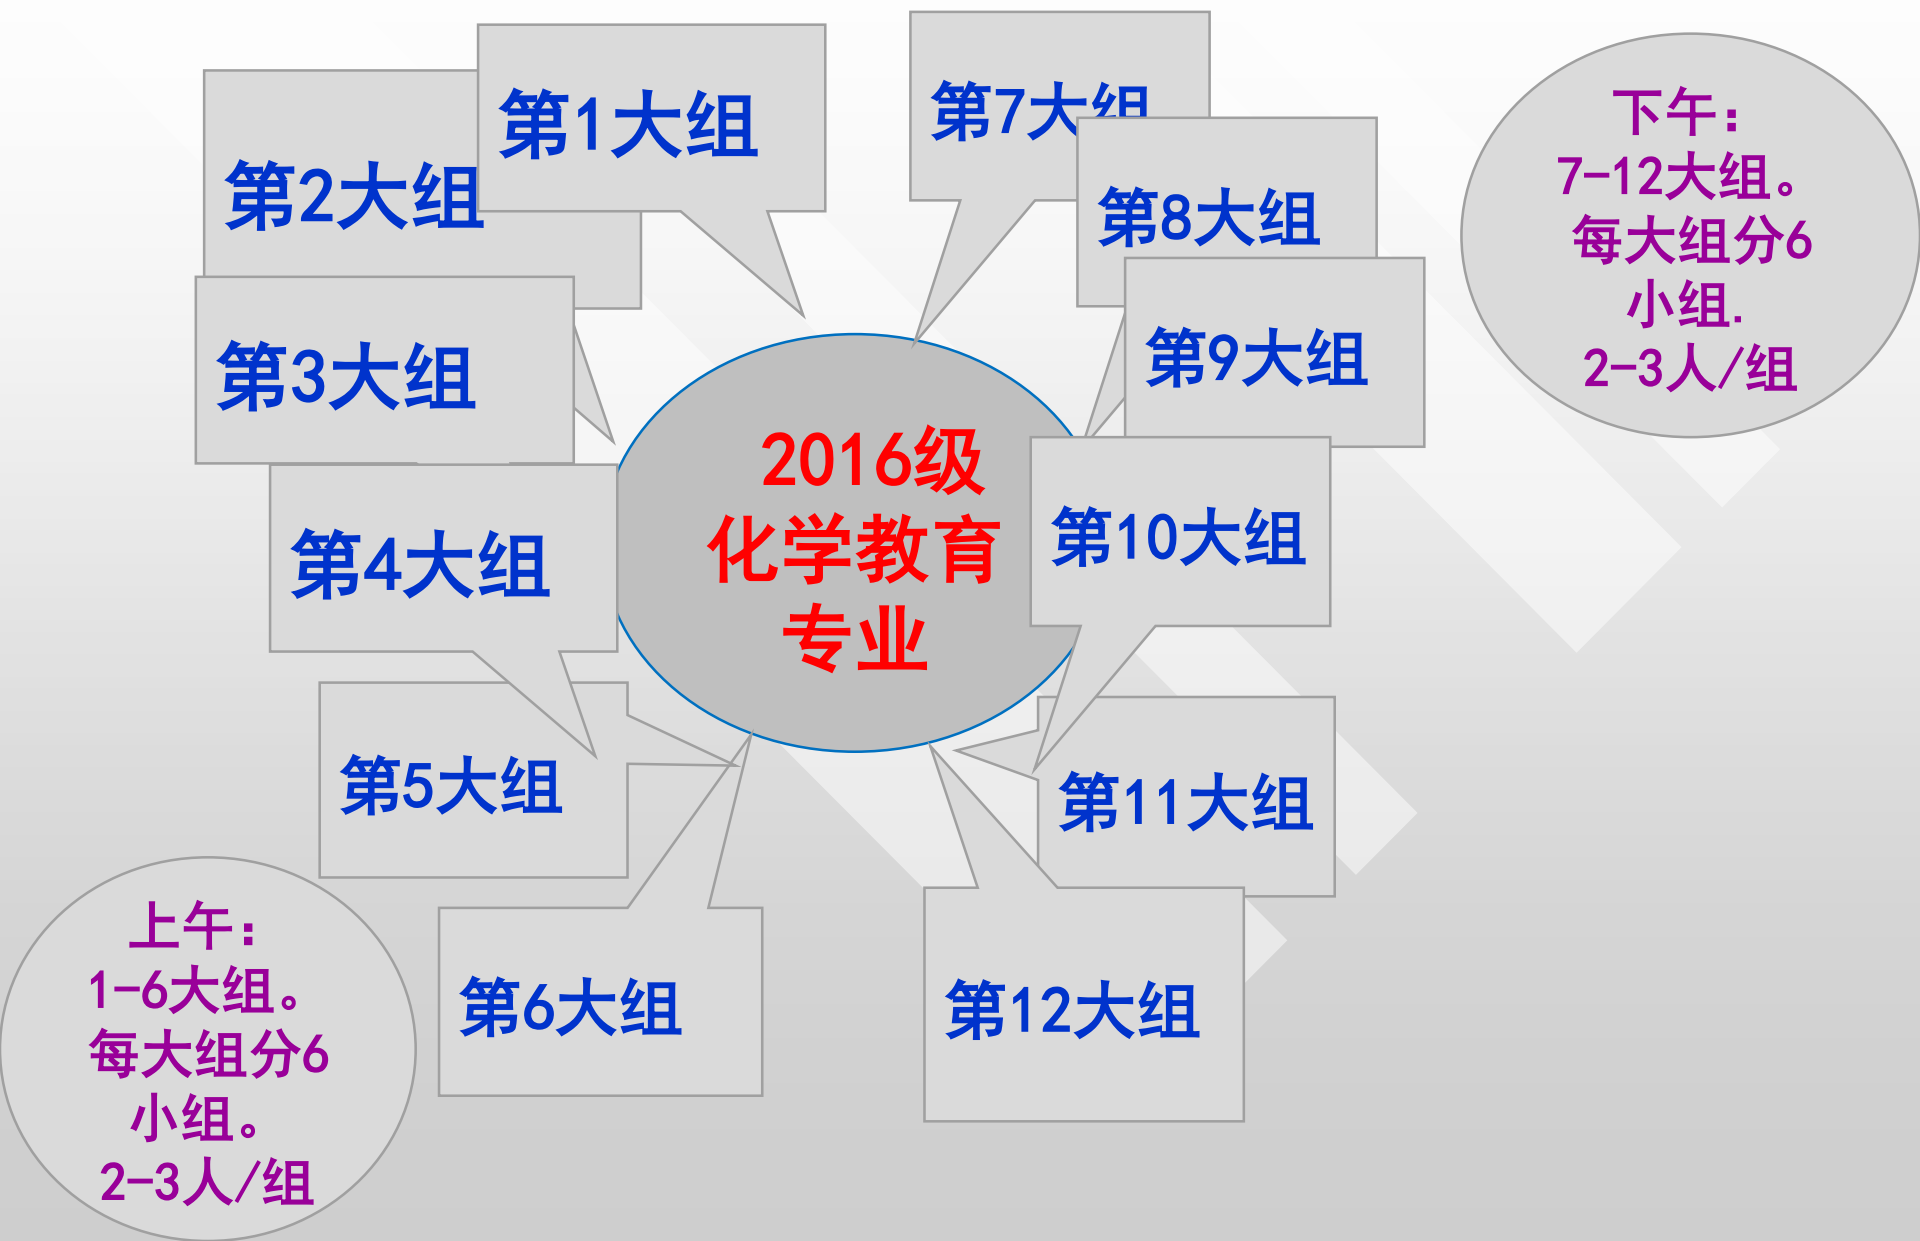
第1大组
第2大组
第3大组
第4大组
第5大组
第6大组
第7大组
第8大组
第9大组
第10大组
第11大组
第12大组

2016级
化学教育
专业

下午：
7-12大组。
每大组分6
小组.
2-3人/组

上午：
1-6大组。
每大组分6
小组。
2-3人/组